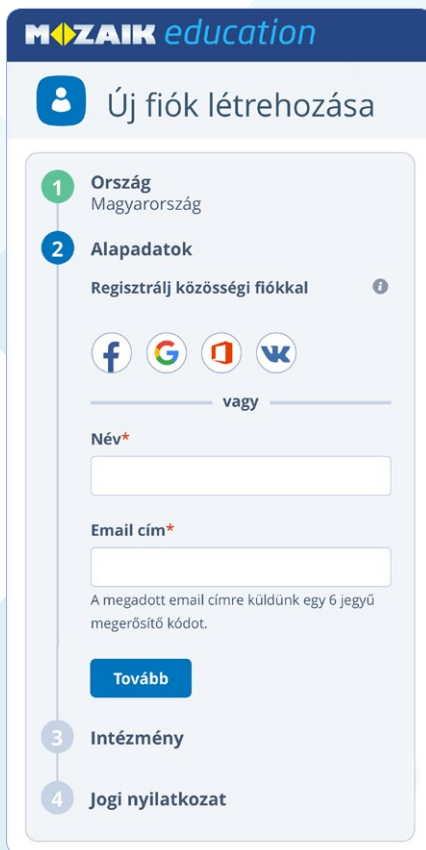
MOZAIK education

Új fiók létrehozása

1 Ország
Magyarország

2 Alapadatok

Regisztrálj közösségi fiókkal

vagy

Név*

Email cím*

A megadott email címre küldünk egy 6 jegyű megerősítő kódot.

Tovább

3 Intézmény

4 Jogi nyilatkozat